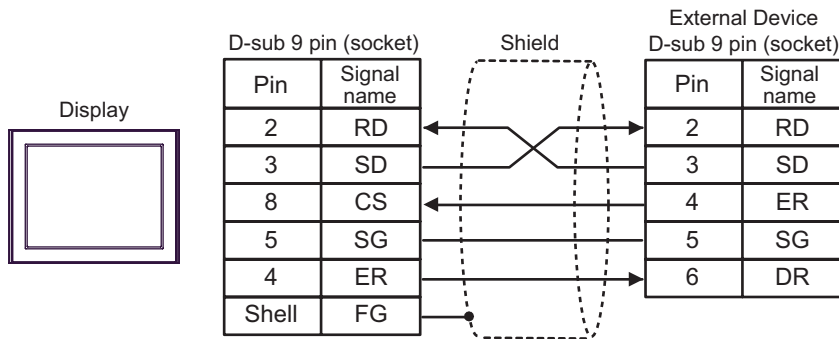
Display

D-sub 9 pin (socket)

| Pin | Signal name |
|---|---|
| 2 | RD |
| 3 | SD |
| 8 | CS |
| 5 | SG |
| 4 | ER |
| Shell | FG |

Shield

External Device
D-sub 9 pin (socket)

| Pin | Signal name |
|---|---|
| 2 | RD |
| 3 | SD |
| 4 | ER |
| 5 | SG |
| 6 | DR |